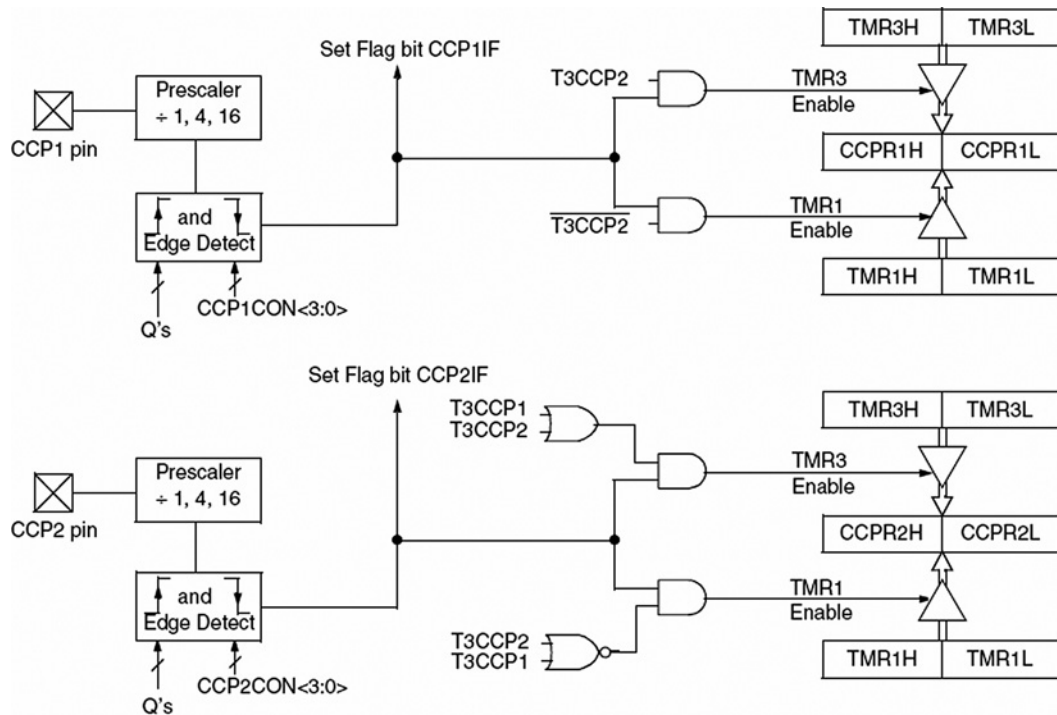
Set Flag bit CCP1IF

TMR3H | TMR3L

Prescaler
÷ 1, 4, 16

CCP1 pin

T3CCP2

TMR3
Enable

CCPR1H | CCPR1L

and
Edge Detect

$\overline{T3CCP2}$

TMR1
Enable

TMR1H | TMR1L

Q's

CCP1CON<3:0>

Set Flag bit CCP2IF

TMR3H | TMR3L

T3CCP1
T3CCP2

Prescaler
÷ 1, 4, 16

TMR3
Enable

CCP2 pin

CCPR2H | CCPR2L

and
Edge Detect

TMR1
Enable

T3CCP2
T3CCP1

TMR1H | TMR1L

Q's

CCP2CON<3:0>